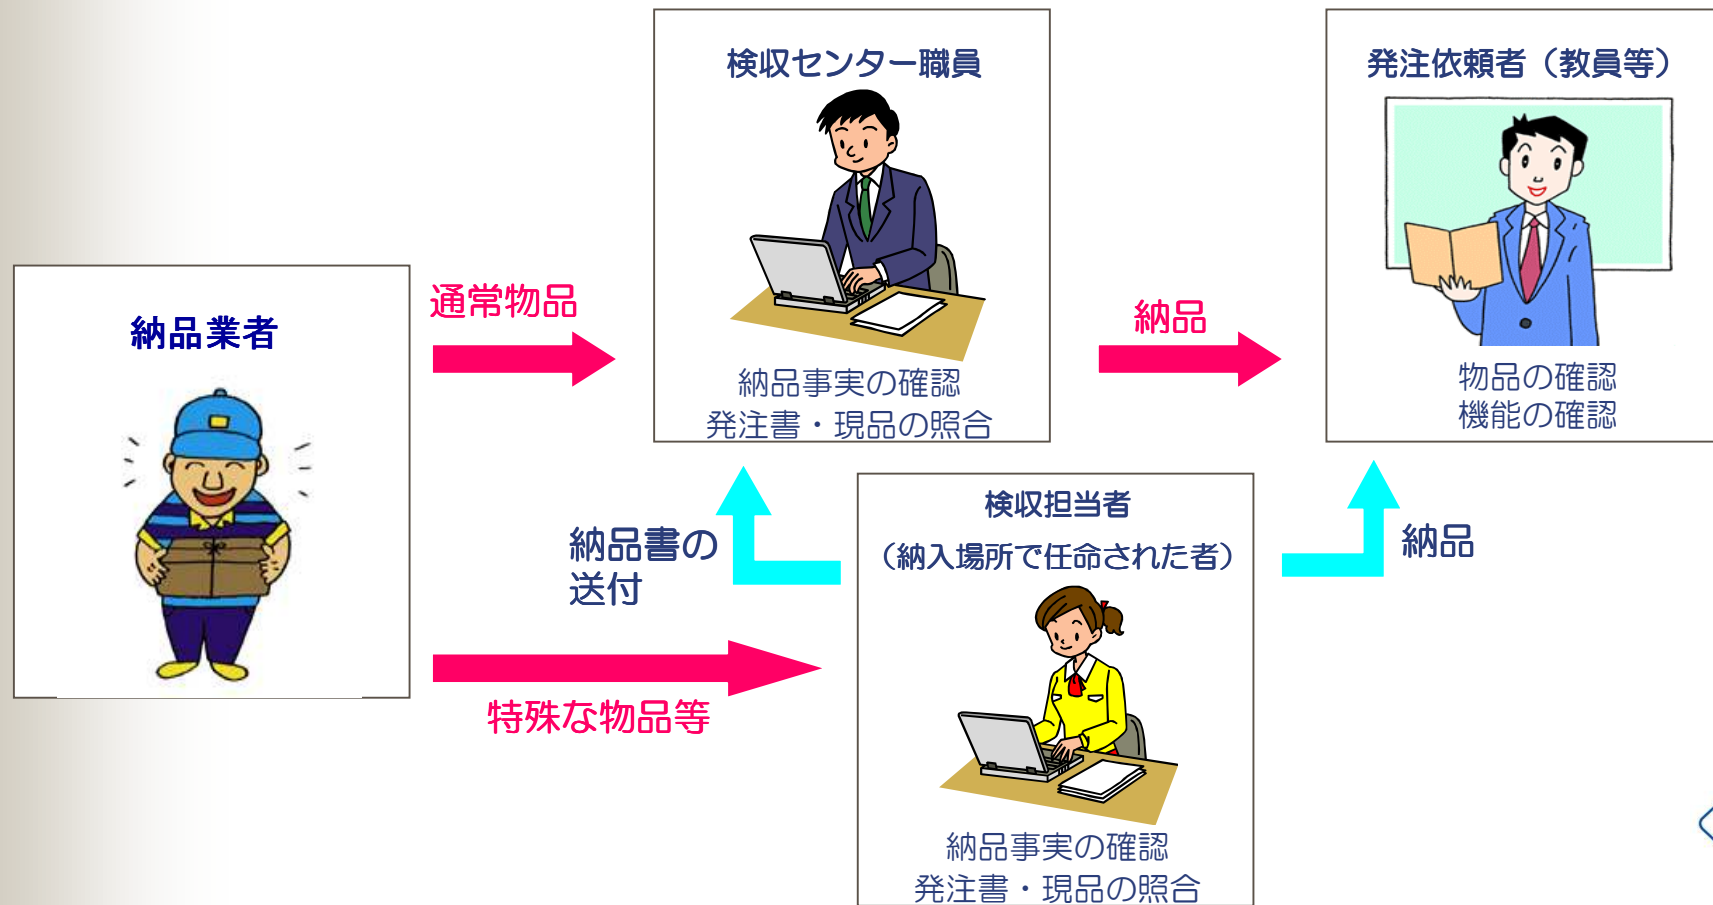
検収センター職員

納品事実の確認
発注書・現品の照合

発注依頼者（教員等）

物品の確認
機能の確認

納品業者

通常物品

納品

納品書の
送付

検収担当者
（納入場所で任命された者）

納品

特殊な物品等

納品事実の確認
発注書・現品の照合